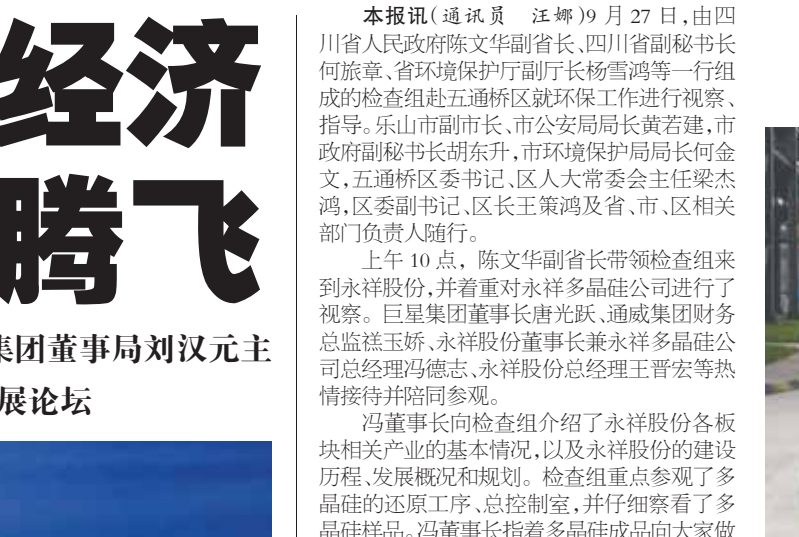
经济

腾飞

集团董事局刘汉元主

展论坛

本报讯(通讯员　汪娜)9月27日,由四川省人民政府陈文华副省长、四川省副秘书长何旅章、省环境保护厅副厅长杨雪鸿等一行组成的检查组赴五通桥区就环保工作进行视察、指导。乐山市副市长、市公安局局长黄若建,市政府副秘书长胡东升,市环境保护局局长何金文,五通桥区委书记、区人大常委会主任梁杰鸿,区委副书记、区长王策鸿及省、市、区相关部门负责人随行。

上午10点,陈文华副省长带领检查组来到永祥股份,并着重对永祥多晶硅公司进行了视察。巨星集团董事长唐光跃、通威集团财务总监祛玉娇、永祥股份董事长兼永祥多晶硅公司总经理冯德志、永祥股份总经理王晋宏等热情接待并陪同参观。

冯董事长向检查组介绍了永祥股份各板块相关产业的基本情况,以及永祥股份的建设历程、发展概况和规划。检查组重点参观了多晶硅的还原工序、总控制室,并仔细察看了多晶硅样品。冯董事长指着多晶硅成品向大家做